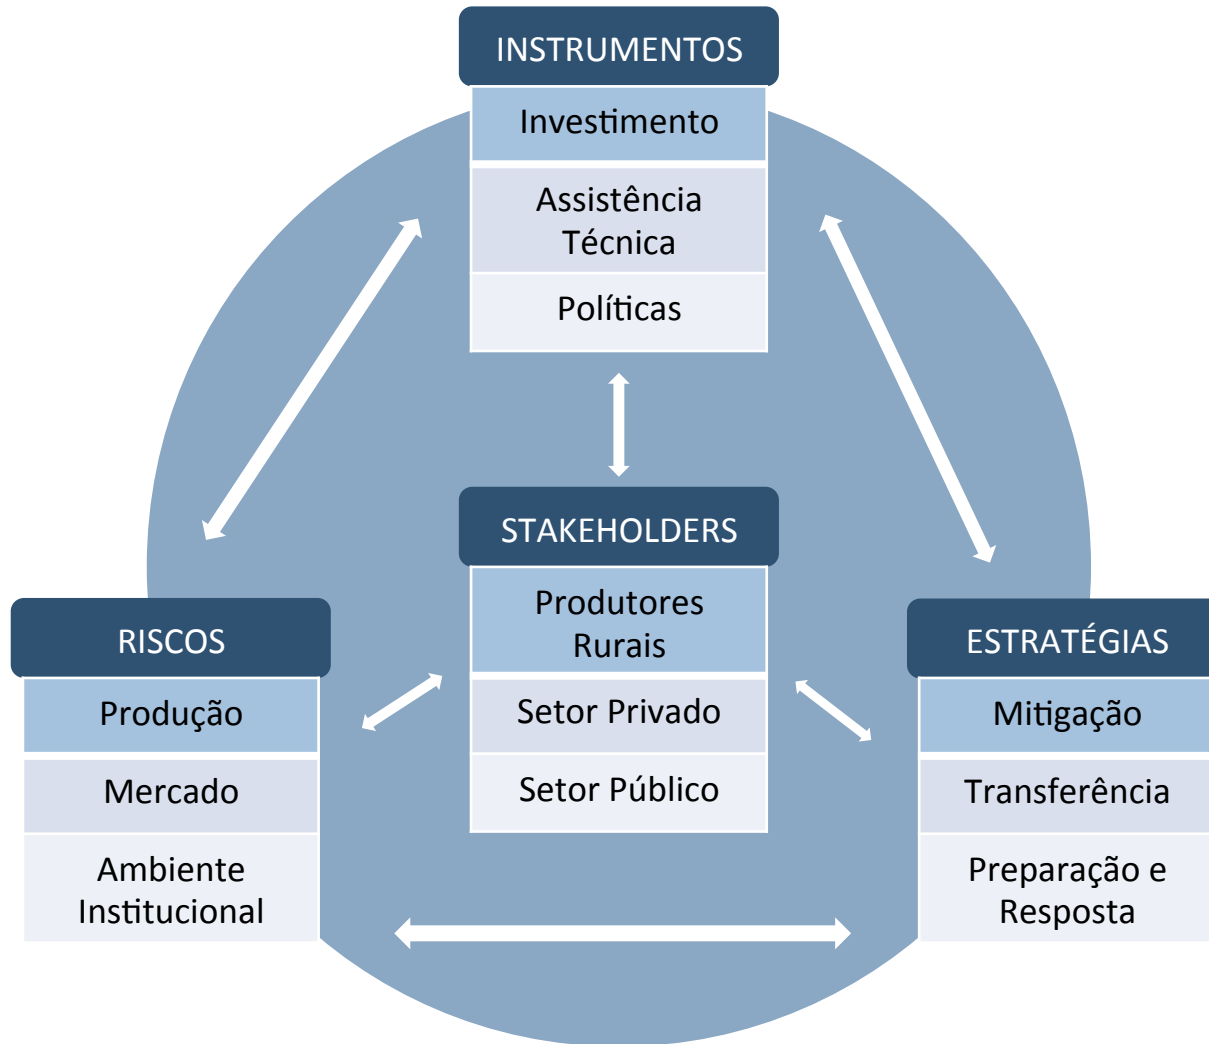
INSTRUMENTOS

Investimento

Assistência Técnica

Políticas

STAKEHOLDERS

Produtores Rurais

Setor Privado

Setor Público

RISCOS

Produção

Mercado

Ambiente Institucional

ESTRATÉGIAS

Mitigação

Transferência

Preparação e Resposta